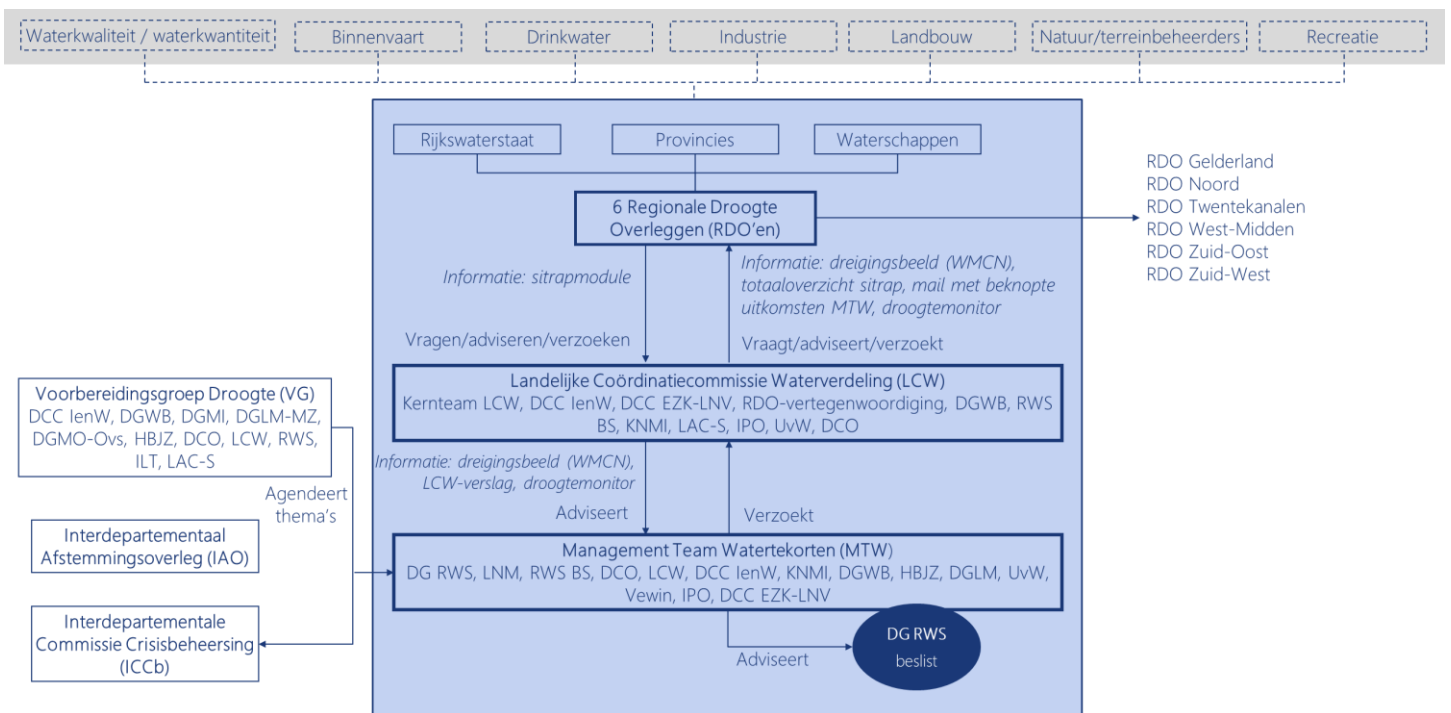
Waterkwaliteit / waterkwantiteit

Binnenvaart

Drinkwater

Industrie

Landbouw

Natuur/terreinbeheerders

Recreatie

Rijkswaterstaat

Provincies

Waterschappen

6 Regionale Droogte Overleggen (RDO'en)

RDO Gelderland
RDO Noord
RDO Twentekanalen
RDO West-Midden
RDO Zuid-Oost
RDO Zuid-West

Informatie: sitrapmodule

Informatie: dreigingsbeeld (WMCN), totaaloverzicht sitrap, mail met beknopte uitkomsten MTW, droogtemonitor

Vragen/adviseren/verzoeken

Vraagt/adviseert/verzoekt

Landelijke Coördinatiecommissie Waterverdeling (LCW)
Kernteam LCW, DCC IenW, DCC EZK-LNV, RDO-vertegenwoordiging, DGWB, RWS BS, KNMI, LAC-S, IPO, UvW, DCO

Voorbereidingsgroep Droogte (VG)
DCC IenW, DGWB, DGMI, DGLM-MZ, DGMO-Ovs, HBJZ, DCO, LCW, RWS, ILT, LAC-S

Agendeert thema's

Informatie: dreigingsbeeld (WMCN), LCW-verslag, droogtemonitor

Adviseert

Verzoekt

Interdepartementaal Afstemmingsoverleg (IAO)

Management Team Watertekorten (MTW)
DG RWS, LNM, RWS BS, DCO, LCW, DCC IenW, KNMI, DGWB, HBJZ, DGLM, UvW, Vewin, IPO, DCC EZK-LNV

Interdepartementale Commissie Crisisbeheersing (ICCb)

Adviseert

DG RWS beslist